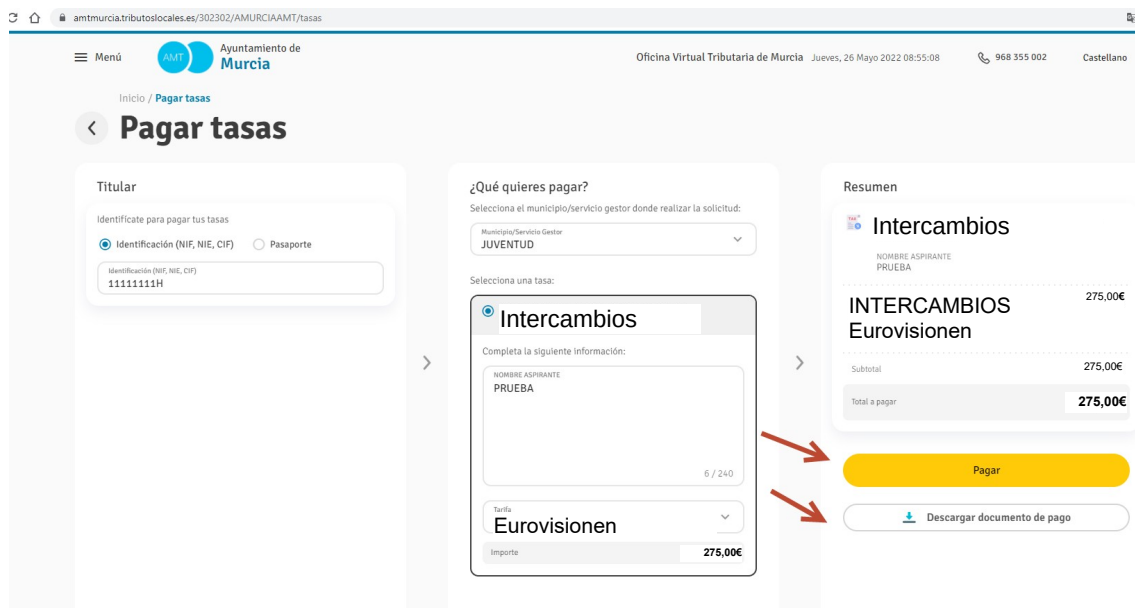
amtmurcia.tributoslocales.es/302302/AMURCIAAMT/tasas

Menú AMT Ayuntamiento de Murcia

Oficina Virtual Tributaria de Murcia Jueves, 26 Mayo 2022 08:55:08 968 355 002 Castellano

Inicio / Pagar tasas

Pagar tasas

Titular

Identifícate para pagar tus tasas

Identificación (NIF, NIE, CIF) Pasaporte

Identificación (NIF, NIE, CIF)
11111111H

¿Qué quieres pagar?

Selecciona el municipio/servicio gestor donde realizar la solicitud:

Municipio/Servicio Gestor
JUVENTUD

Selecciona una tasa:

Intercambios

Completa la siguiente información:

NOMBRE ASPIRANTE
PRUEBA

6 / 240

Tarifa
Eurovisionen

Importe 275,00€

Resumen

Intercambios

NOMBRE ASPIRANTE
PRUEBA

INTERCAMBIOS Eurovisionen 275,00€

Subtotal 275,00€

Total a pagar 275,00€

Pagar

Descargar documento de pago